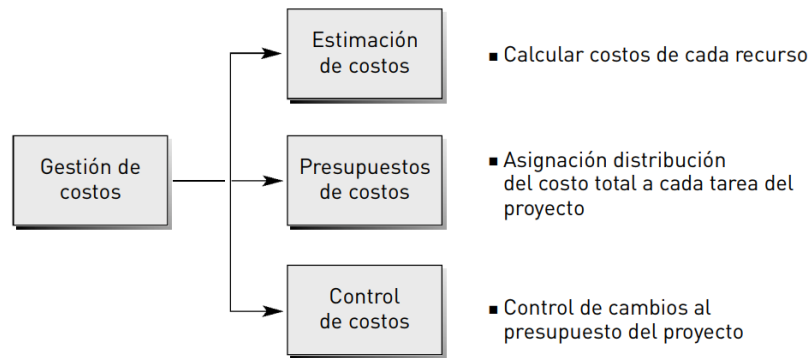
Gestión de costos

Estimación de costos

■ Calcular costos de cada recurso

Presupuestos de costos

■ Asignación distribución del costo total a cada tarea del proyecto

Control de costos

■ Control de cambios al presupuesto del proyecto